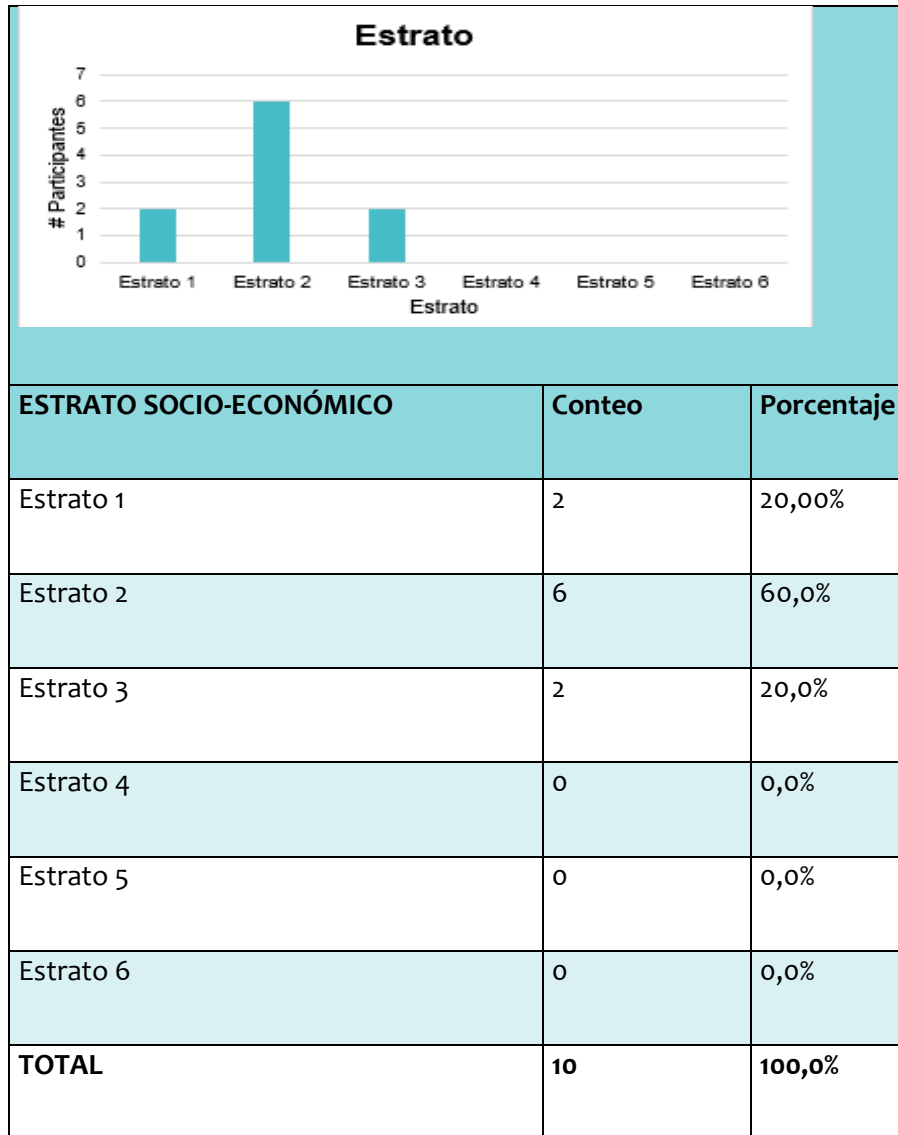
Estrato

7
6
5
4
3
2
1
0

# Participantes

Estrato 1 Estrato 2 Estrato 3 Estrato 4 Estrato 5 Estrato 6

Estrato

| ESTRATO SOCIO-ECONÓMICO | Conteo | Porcentaje |
|---|---|---|
| Estrato 1 | 2 | 20,00% |
| Estrato 2 | 6 | 60,0% |
| Estrato 3 | 2 | 20,0% |
| Estrato 4 | 0 | 0,0% |
| Estrato 5 | 0 | 0,0% |
| Estrato 6 | 0 | 0,0% |
| **TOTAL** | **10** | **100,0%** |